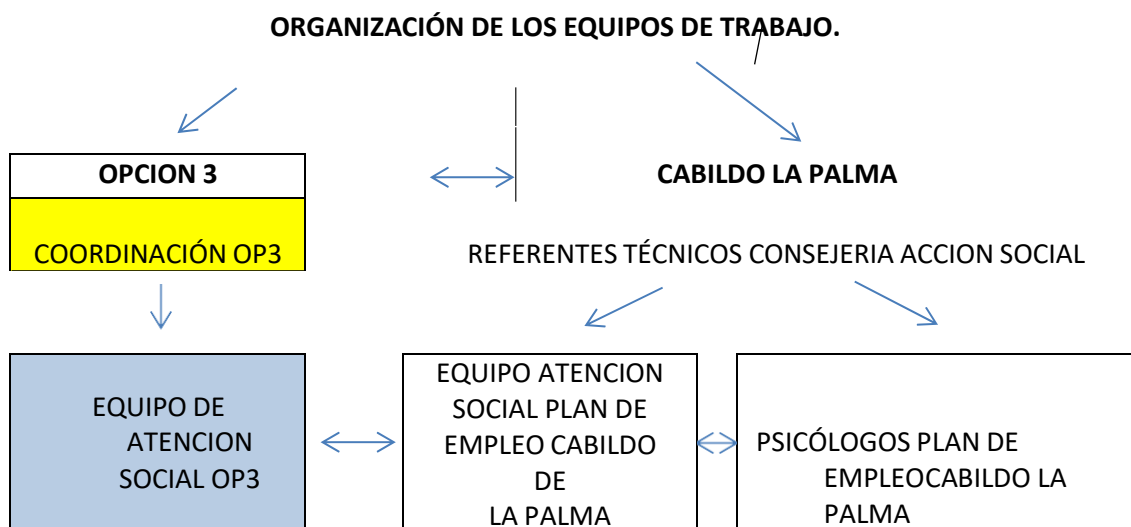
ORGANIZACIÓN DE LOS EQUIPOS DE TRABAJO.

OPCION 3

COORDINACIÓN OP3

CABILDO LA PALMA

REFERENTES TÉCNICOS CONSEJERIA ACCION SOCIAL

EQUIPO DE ATENCION SOCIAL OP3

EQUIPO ATENCION SOCIAL PLAN DE EMPLEO CABILDO DE LA PALMA

PSICÓLOGOS PLAN DE EMPLEOCABILDO LA PALMA